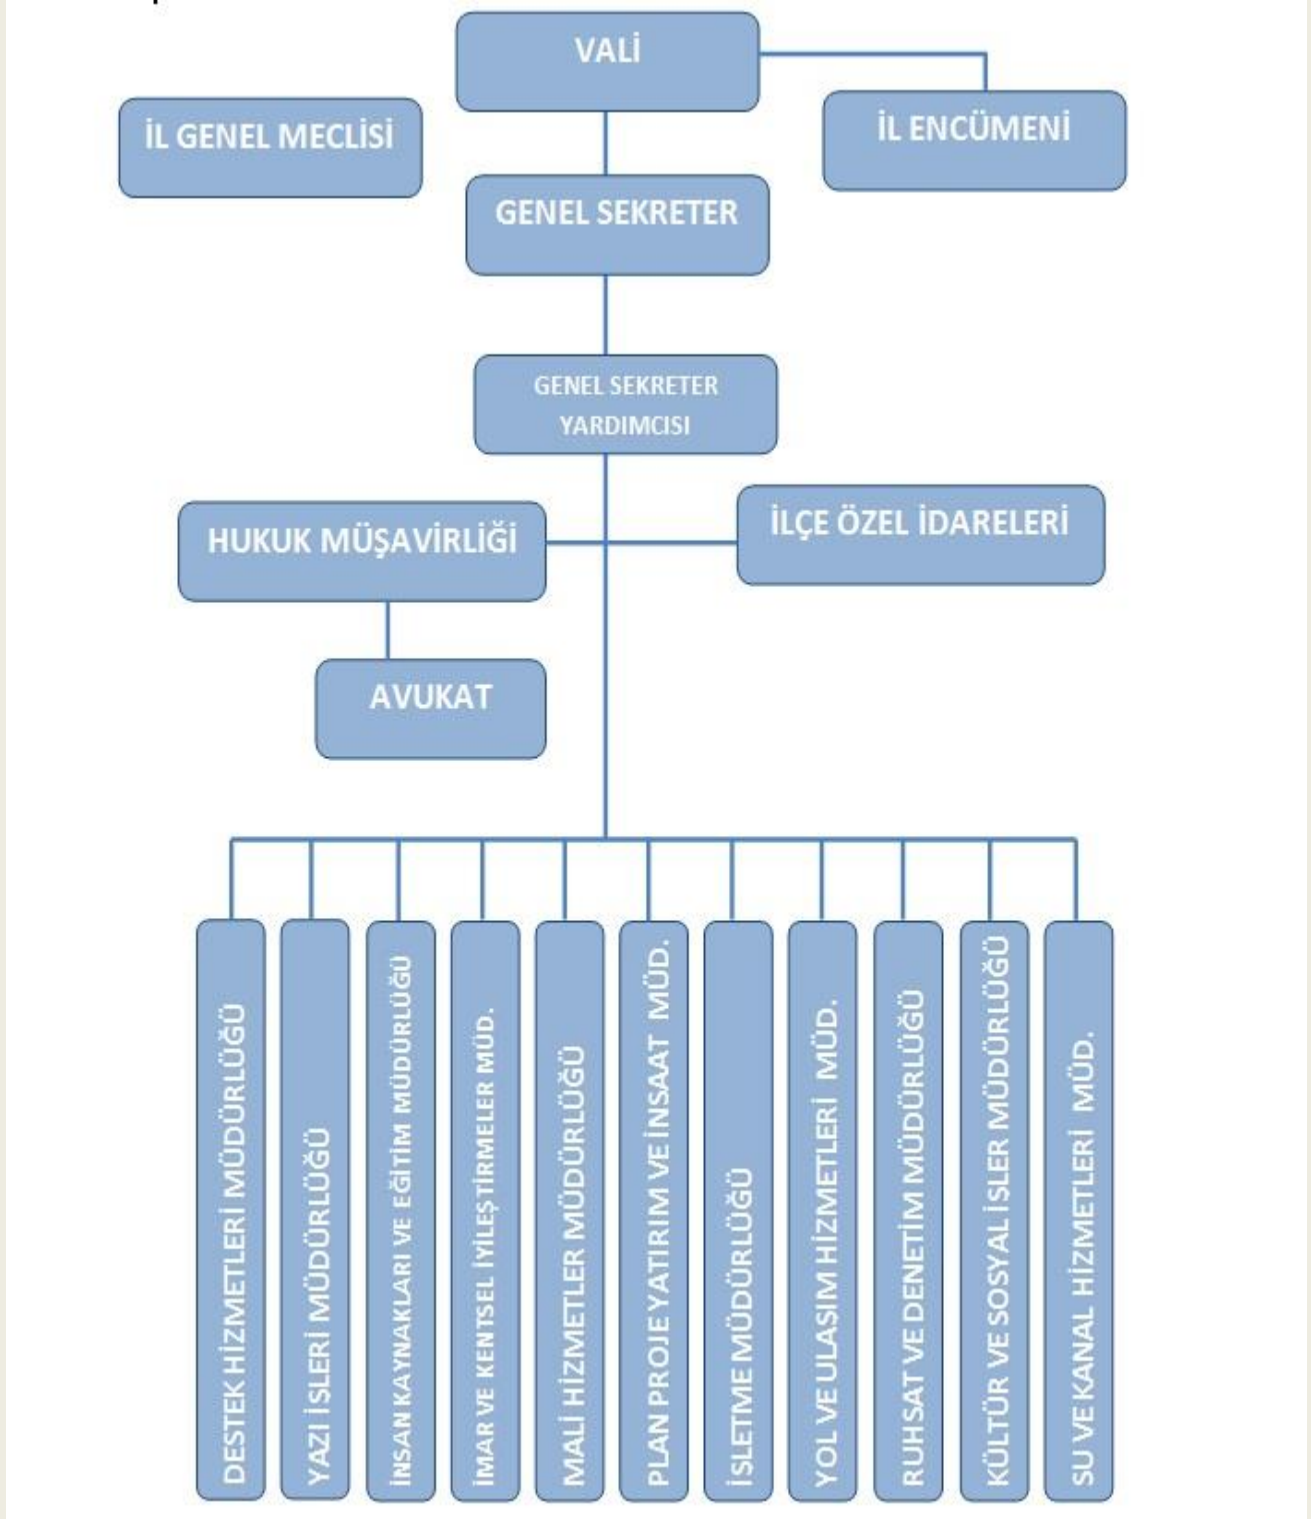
VALİ

İL GENEL MECLİSİ

İL ENCÜMENİ

GENEL SEKRETER

GENEL SEKRETER YARDIMCISI

HUKUK MÜŞAVİRLİĞİ

İLÇE ÖZEL İDARELERİ

AVUKAT

DESTEK HİZMETLERİ MÜDÜRLÜĞÜ

YAZI İSLERİ MÜDÜRLÜĞÜ

İNSAN KAYNAKLARI VE EĞİTİM MÜDÜRLÜĞÜ

İMAR VE KENTSEL İYİLEŞTİRMELER MÜD.

MALİ HİZMETLER MÜDÜRLÜĞÜ

PLAN PROJE YATIRIM VE İNSAAT MÜD.

İSLETME MÜDÜRLÜĞÜ

YOL VE ULASIM HİZMETLERİ MÜD.

RUHSAT VE DENETİM MÜDÜRLÜĞÜ

KÜLTÜR VE SOSYAL İSLER MÜDÜRLÜĞÜ

SU VE KANAL HİZMETLERİ MÜD.